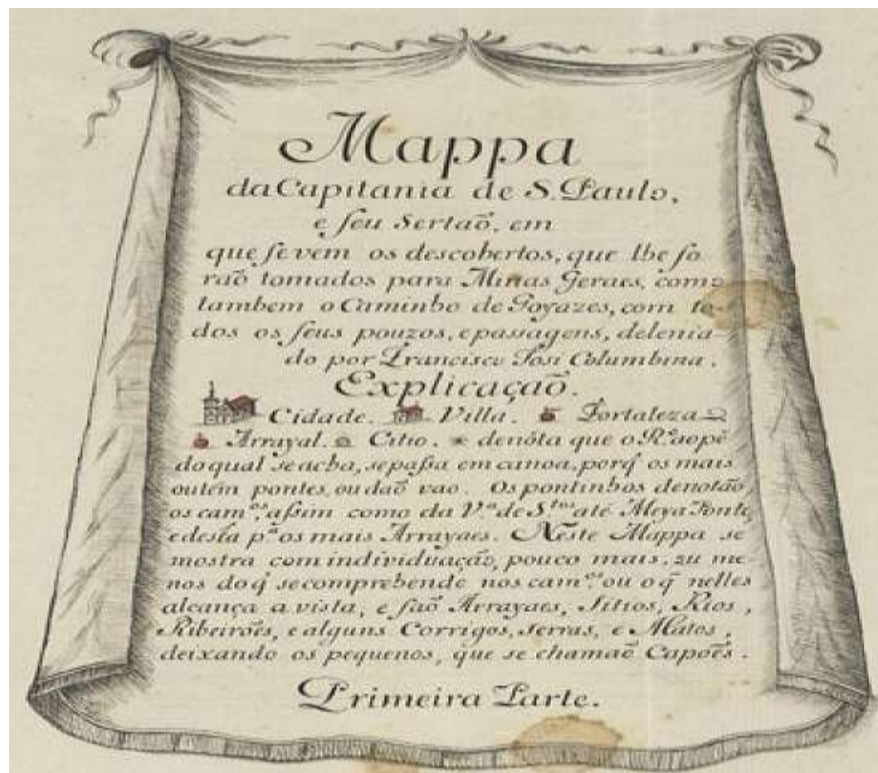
Mappa
da Capitania de S. Paulo,
e seu Sertaõ, em
que se vem os descobertos, que lhe foraõ tomados para Minas Geraes, como tambem o Caminho de Goyazes, com todos os seus pouzos, e passagens, deleniado por Francisco Jozé Columbina.

Explicaçaõ.

Cidade. Villa. Fortaleza
Arrayal. Citio. denóta que o Rº ao pé do qual se acha, se passa em canoa, porq̃ os mais outem pontes, ou daõ vao. Os pontinhos denotaõ os camºˢ, assim como da Vª de Stᵃ até Meya Ponte, e desta pª os mais Arrayaes. Neste Mappa se mostra com individuaçaõ, pouco mais, ou menos do q̃ se comprehende nos camºˢ ou o q̃ nelles alcança a vista, e saõ Arrayaes, Sitios, Rios, Ribeiroẽs, e alguns Corrigos, Serras, e Matos, deixando os pequenos, que se chamaõ Capoẽs.

Primeira Parte.